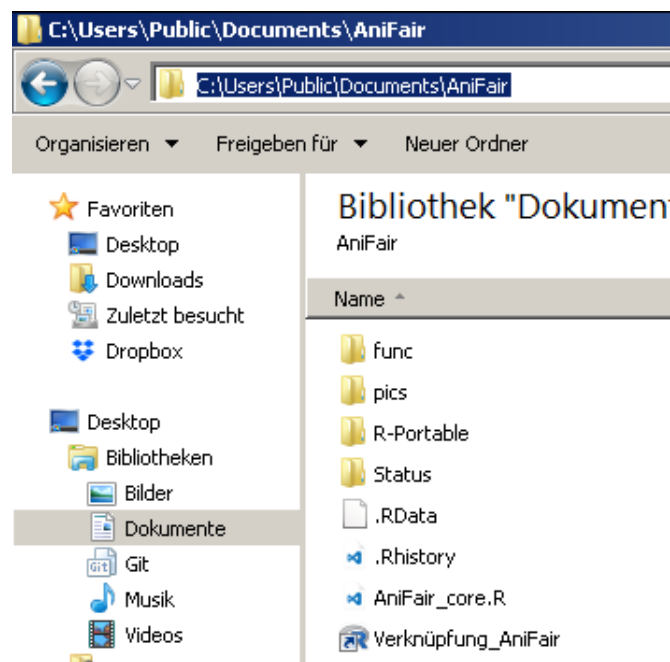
C:\Users\Public\Documents\AniFair

C:\Users\Public\Documents\AniFair

Organisieren ▾ Freigeben für ▾ Neuer Ordner

Favoriten
Desktop
Downloads
Zuletzt besucht
Dropbox

Desktop
Bibliotheken
Bilder
Dokumente
Git
Musik
Videos

Bibliothek "Dokument
AniFair

Name

func
pics
R-Portable
Status
.RData
.Rhistory
AniFair_core.R
Verknüpfung_AniFair